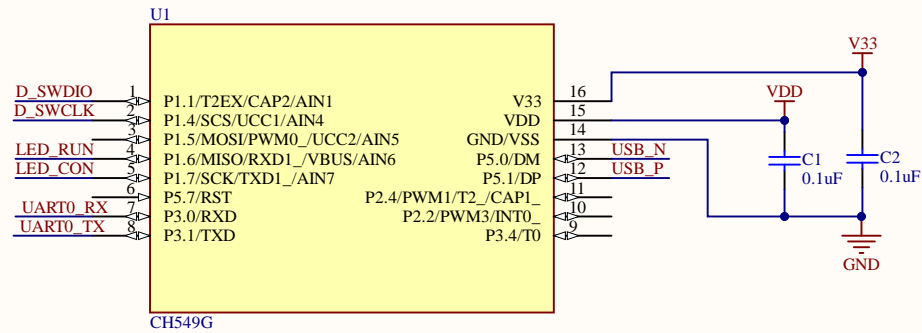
U1

V33

D_SWDIO 1 P1.1/T2EX/CAP2/AIN1
D_SWCLK 2 P1.4/SCS/UCC1/AIN4
3 P1.5/MOSI/PWM0_/UCC2/AIN5
LED_RUN 4 P1.6/MISO/RXD1_/VBUS/AIN6
LED_CON 5 P1.7/SCK/TXD1_/AIN7
6 P5.7/RST
UART0_RX 7 P3.0/RXD
UART0_TX 8 P3.1/TXD

V33 16
VDD 15
GND/VSS 14
P5.0/DM 13 USB_N
P5.1/DP 12 USB_P
P2.4/PWM1/T2_/CAP1_ 11
P2.2/PWM3/INT0_ 10
P3.4/T0 9

VDD

C1
0.1uF

C2
0.1uF

GND

CH549G